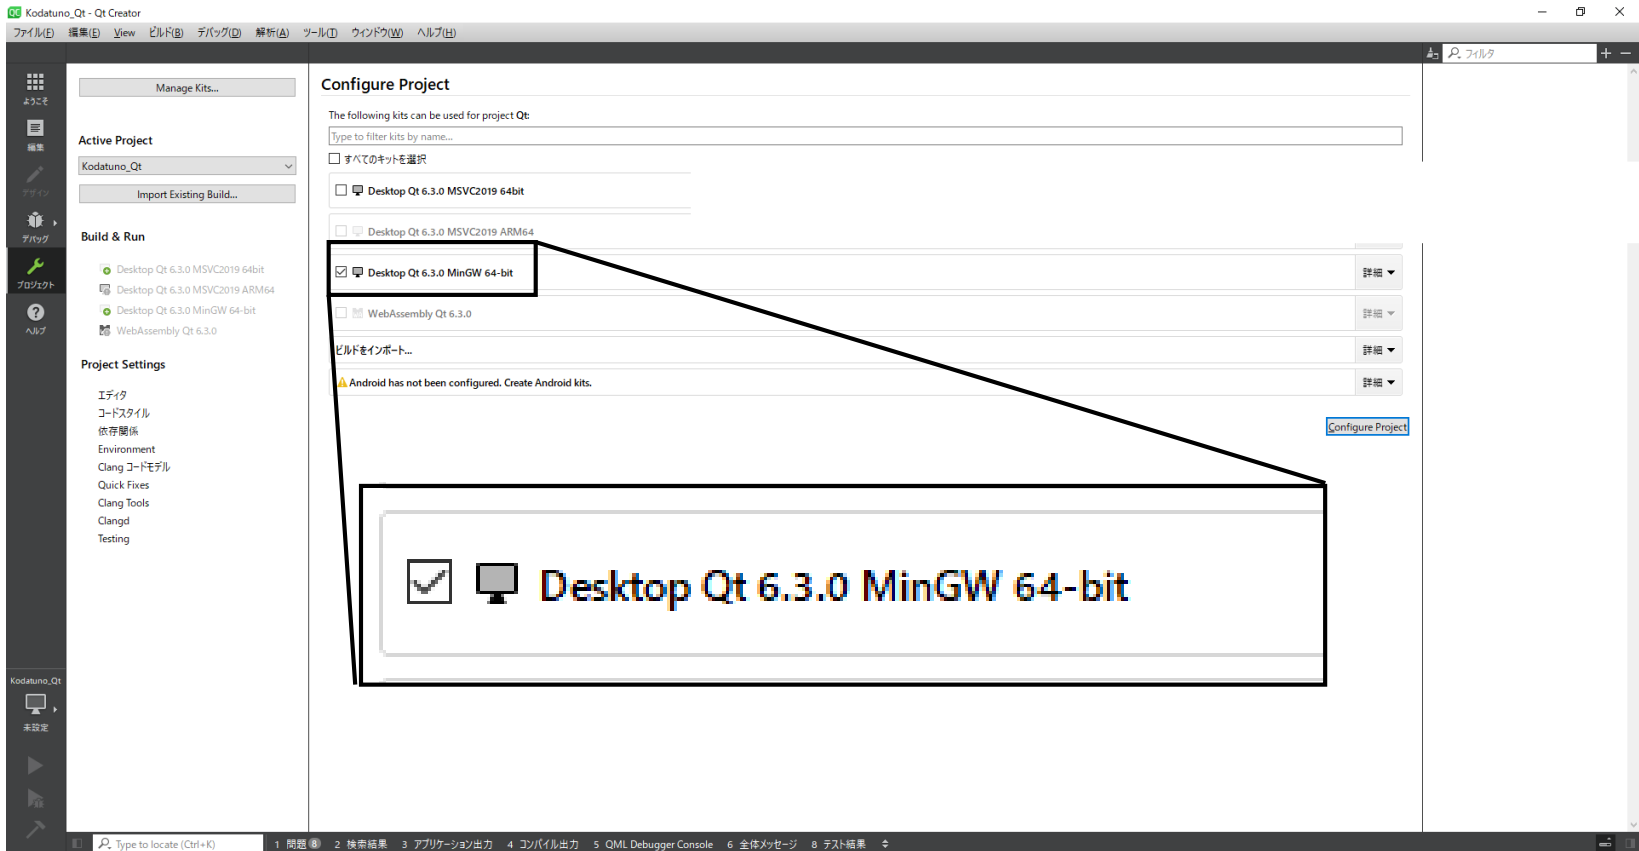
Kodatuno_Qt - Qt Creator

ファイル(F) 編集(E) View ビルド(B) デバッグ(D) 解析(A) ツール(T) ウィンドウ(W) ヘルプ(H)

フィルタ

ようこそ
編集
デザイン
デバッグ
プロジェクト
ヘルプ

Manage Kits...

Active Project

Kodatuno_Qt

Import Existing Build...

Build & Run

Desktop Qt 6.3.0 MSVC2019 64bit
Desktop Qt 6.3.0 MSVC2019 ARM64
Desktop Qt 6.3.0 MinGW 64-bit
WebAssembly Qt 6.3.0

Project Settings

エディタ
コードスタイル
依存関係
Environment
Clang コードモデル
Quick Fixes
Clang Tools
Clangd
Testing

Configure Project

The following kits can be used for project Qt:

Type to filter kits by name...

すべてのキットを選択

Desktop Qt 6.3.0 MSVC2019 64bit

Desktop Qt 6.3.0 MSVC2019 ARM64

Desktop Qt 6.3.0 MinGW 64-bit 詳細

WebAssembly Qt 6.3.0 詳細

ビルドをインポート... 詳細

Android has not been configured. Create Android kits. 詳細

Configure Project

Desktop Qt 6.3.0 MinGW 64-bit

Kodatuno_Qt
未設定

Type to locate (Ctrl+K) 1 問題 8 2 検索結果 3 アプリケーション出力 4 コンパイル出力 5 QML Debugger Console 6 全体メッセージ 8 テスト結果